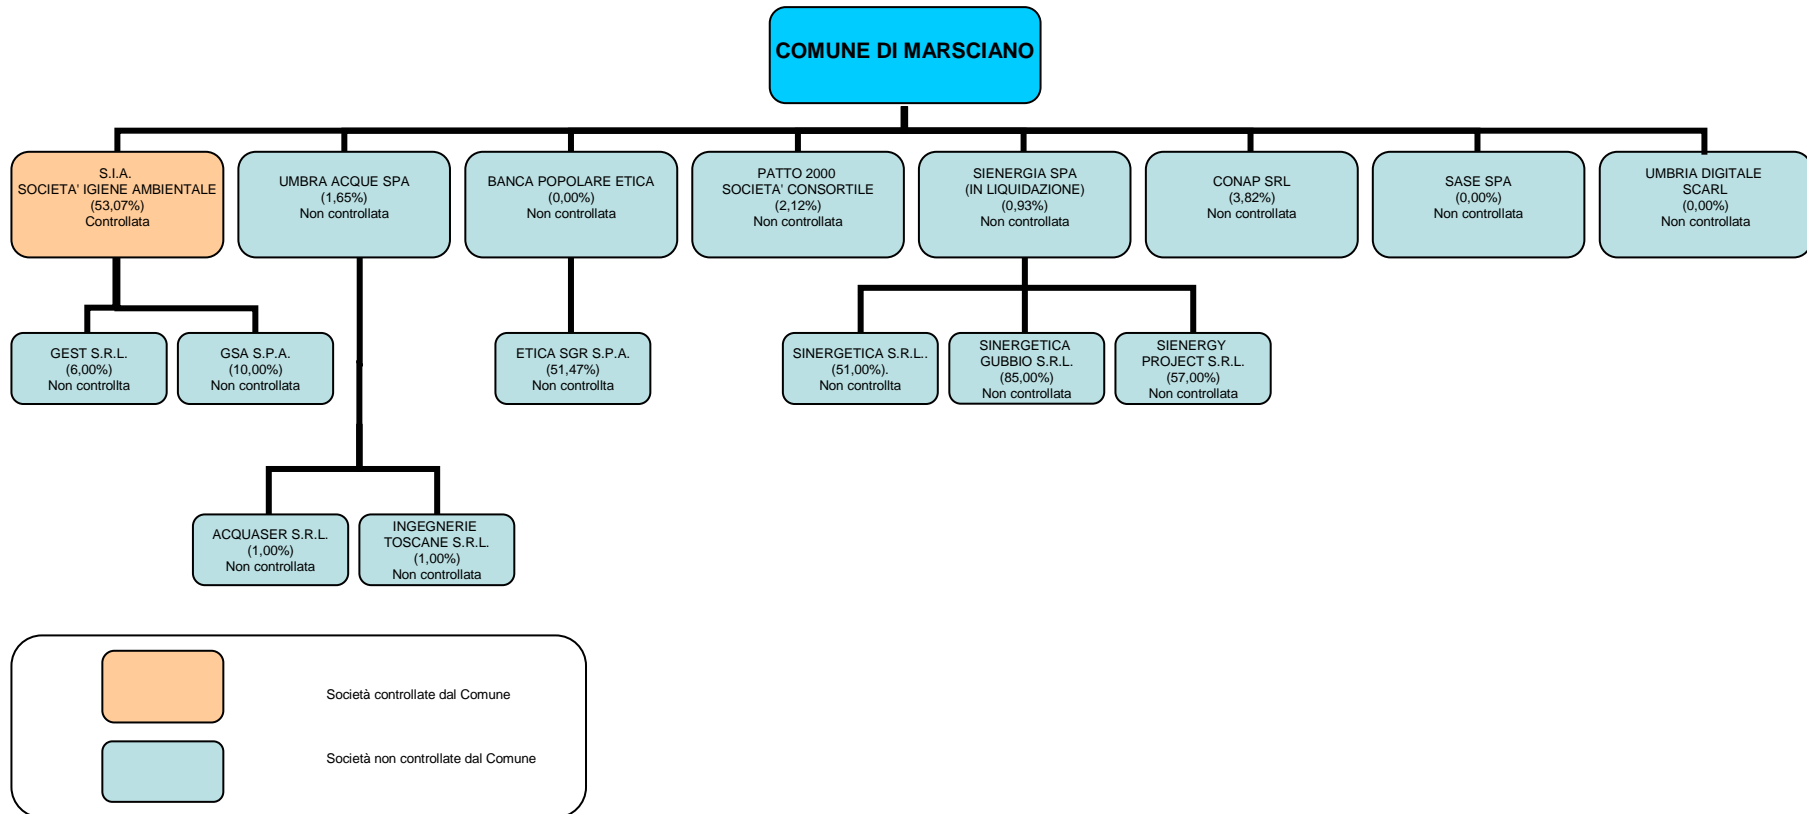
COMUNE DI MARSCIANO

S.I.A.
SOCIETA' IGIENE AMBIENTALE
(53,07%)
Controllata

UMBRA ACQUE SPA
(1,65%)
Non controllata

BANCA POPOLARE ETICA
(0,00%)
Non controllata

PATTO 2000
SOCIETA' CONSORTILE
(2,12%)
Non controllata

SIENERGIA SPA
(IN LIQUIDAZIONE)
(0,93%)
Non controllata

CONAP SRL
(3,82%)
Non controllata

SASE SPA
(0,00%)
Non controllata

UMBRIA DIGITALE
SCARL
(0,00%)
Non controllata

GEST S.R.L.
(6,00%)
Non controllta

GSA S.P.A.
(10,00%)
Non controllata

ETICA SGR S.P.A.
(51,47%)
Non controllta

SINERGETICA S.R.L..
(51,00%).
Non controllta

SINERGETICA
GUBBIO S.R.L.
(85,00%)
Non controllata

SIENERGY
PROJECT S.R.L.
(57,00%)
Non controllata

ACQUASER S.R.L.
(1,00%)
Non controllata

INGEGNERIE
TOSCANE S.R.L.
(1,00%)
Non controllata

Società controllate dal Comune

Società non controllate dal Comune